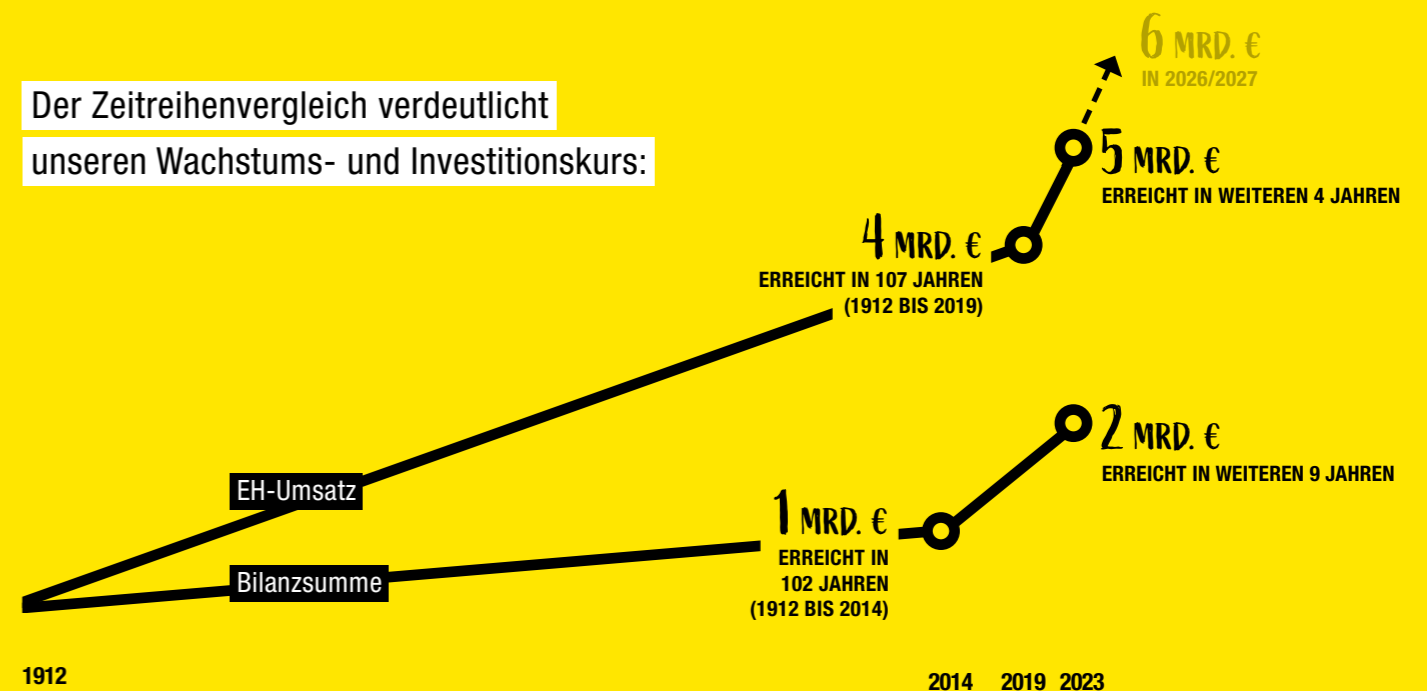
Der Zeitreihenvergleich verdeutlicht unseren Wachstums- und Investitionskurs:

6 MRD. €
IN 2026/2027

5 MRD. €
ERREICHT IN WEITEREN 4 JAHREN

4 MRD. €
ERREICHT IN 107 JAHREN (1912 BIS 2019)

2 MRD. €
ERREICHT IN WEITEREN 9 JAHREN

1 MRD. €
ERREICHT IN 102 JAHREN (1912 BIS 2014)

EH-Umsatz

Bilanzsumme

1912

2014 2019 2023